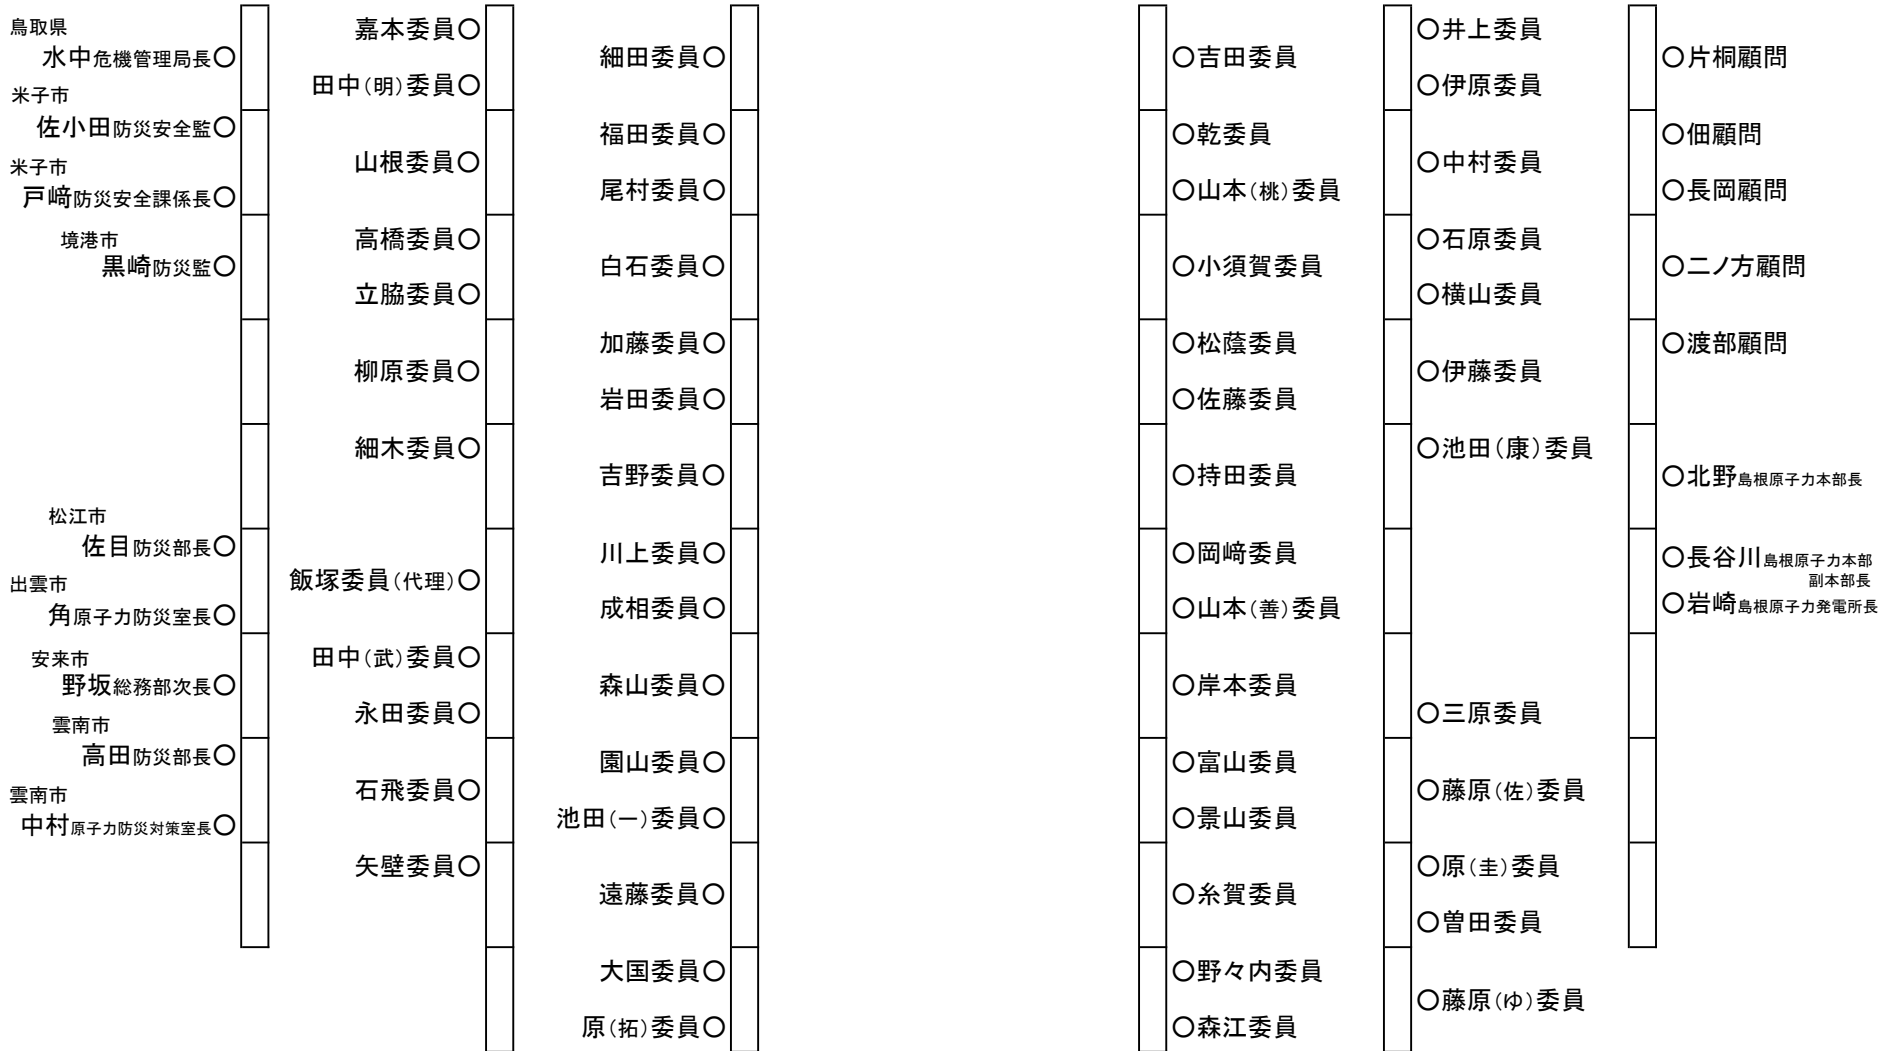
鳥取県
水中危機管理局長○
米子市
佐小田防災安全監○
米子市
戸崎防災安全課係長○
境港市
黒崎防災監○
松江市
佐目防災部長○
出雲市
角原子力防災室長○
安来市
野坂総務部次長○
雲南市
高田防災部長○
雲南市
中村原子力防災対策室長○

嘉本委員○
田中(明)委員○
山根委員○
高橋委員○
立脇委員○
柳原委員○
細木委員○
飯塚委員(代理)○
田中(武)委員○
永田委員○
石飛委員○
矢壁委員○

細田委員○
福田委員○
尾村委員○
白石委員○
加藤委員○
岩田委員○
吉野委員○
川上委員○
成相委員○
森山委員○
園山委員○
池田(一)委員○
遠藤委員○
大国委員○
原(拓)委員○

○吉田委員
○乾委員
○山本(桃)委員
○小須賀委員
○松蔭委員
○佐藤委員
○持田委員
○岡崎委員
○山本(善)委員
○岸本委員
○富山委員
○景山委員
○糸賀委員
○野々内委員
○森江委員

○井上委員
○伊原委員
○中村委員
○石原委員
○横山委員
○伊藤委員
○池田(康)委員
○三原委員
○藤原(佐)委員
○原(圭)委員
○曽田委員
○藤原(ゆ)委員

○片桐顧問
○佃顧問
○長岡顧問
○二ノ方顧問
○渡部顧問
○北野島根原子力本部長
○長谷川島根原子力本部副本部長
○岩崎島根原子力発電所長